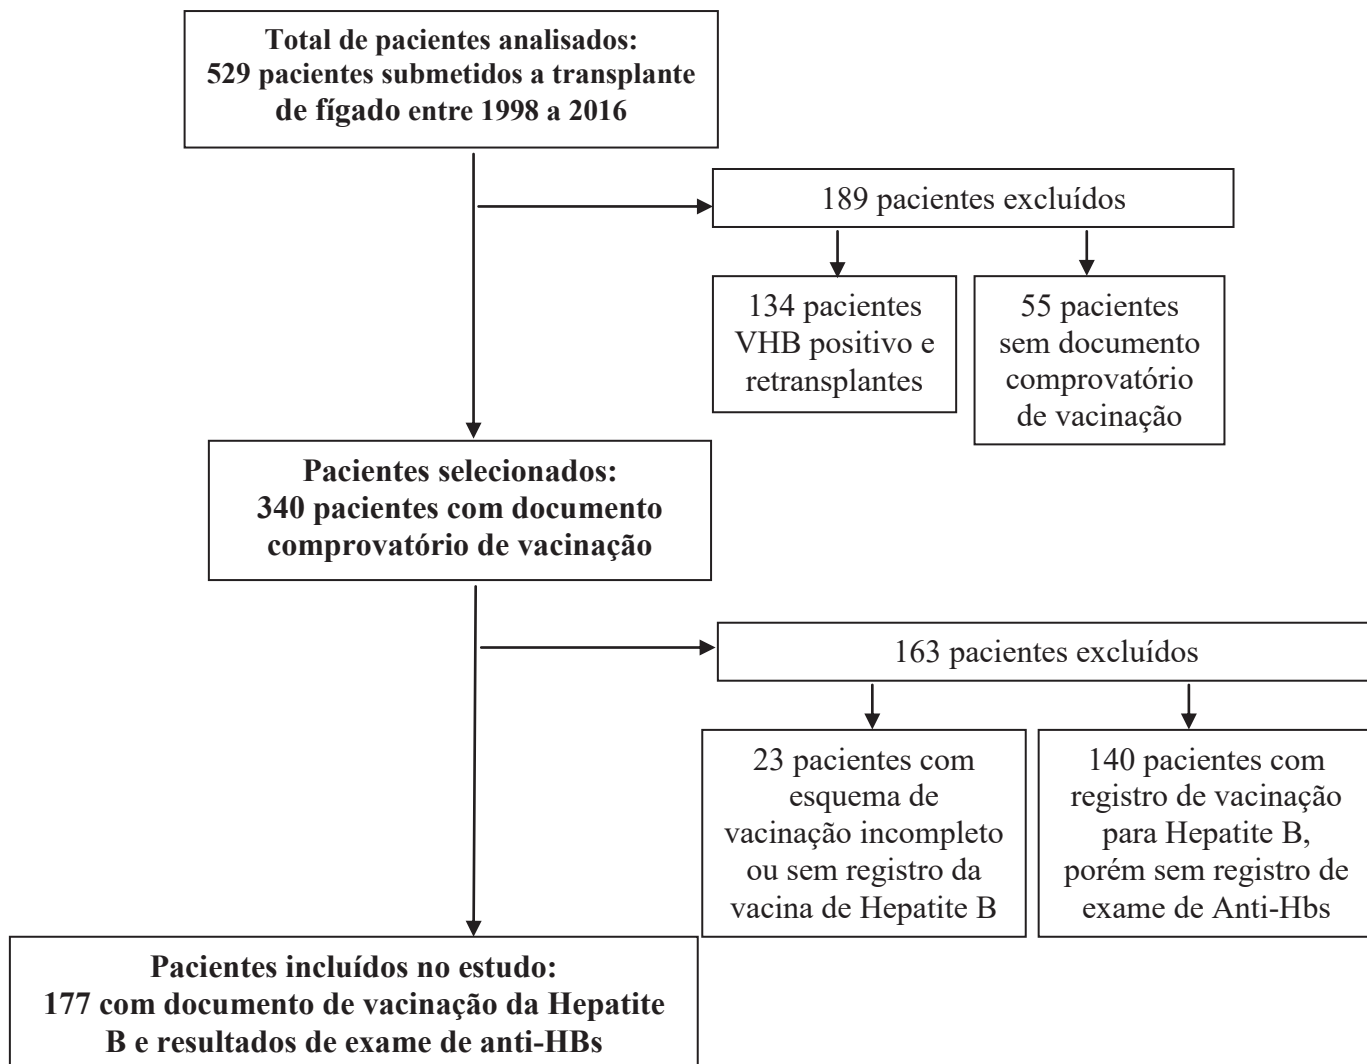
Total de pacientes analisados:
529 pacientes submetidos a transplante de fígado entre 1998 a 2016

189 pacientes excluídos

134 pacientes VHB positivo e retransplantes

55 pacientes sem documento comprovatório de vacinação

Pacientes selecionados:
340 pacientes com documento comprovatório de vacinação

163 pacientes excluídos

23 pacientes com esquema de vacinação incompleto ou sem registro da vacina de Hepatite B

140 pacientes com registro de vacinação para Hepatite B, porém sem registro de exame de Anti-Hbs

Pacientes incluídos no estudo:
177 com documento de vacinação da Hepatite B e resultados de exame de anti-HBs